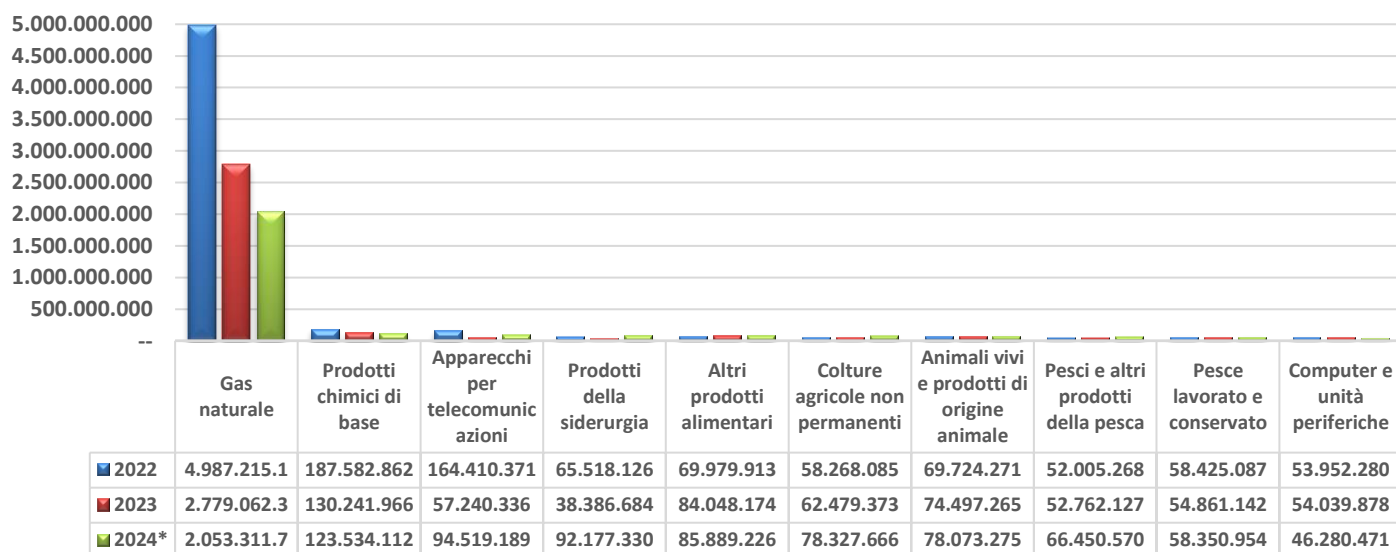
5.000.000.000
4.500.000.000
4.000.000.000
3.500.000.000
3.000.000.000
2.500.000.000
2.000.000.000
1.500.000.000
1.000.000.000
500.000.000
--

| | Gas naturale | Prodotti chimici di base | Apparecchi per telecomunicazioni | Prodotti della siderurgia | Altri prodotti alimentari | Colture agricole non permanenti | Animali vivi e prodotti di origine animale | Pesci e altri prodotti della pesca | Pesce lavorato e conservato | Computer e unità periferiche |
|---|---|---|---|---|---|---|---|---|---|---|
| 2022 | 4.987.215.1 | 187.582.862 | 164.410.371 | 65.518.126 | 69.979.913 | 58.268.085 | 69.724.271 | 52.005.268 | 58.425.087 | 53.952.280 |
| 2023 | 2.779.062.3 | 130.241.966 | 57.240.336 | 38.386.684 | 84.048.174 | 62.479.373 | 74.497.265 | 52.762.127 | 54.861.142 | 54.039.878 |
| 2024* | 2.053.311.7 | 123.534.112 | 94.519.189 | 92.177.330 | 85.889.226 | 78.327.666 | 78.073.275 | 66.450.570 | 58.350.954 | 46.280.471 |